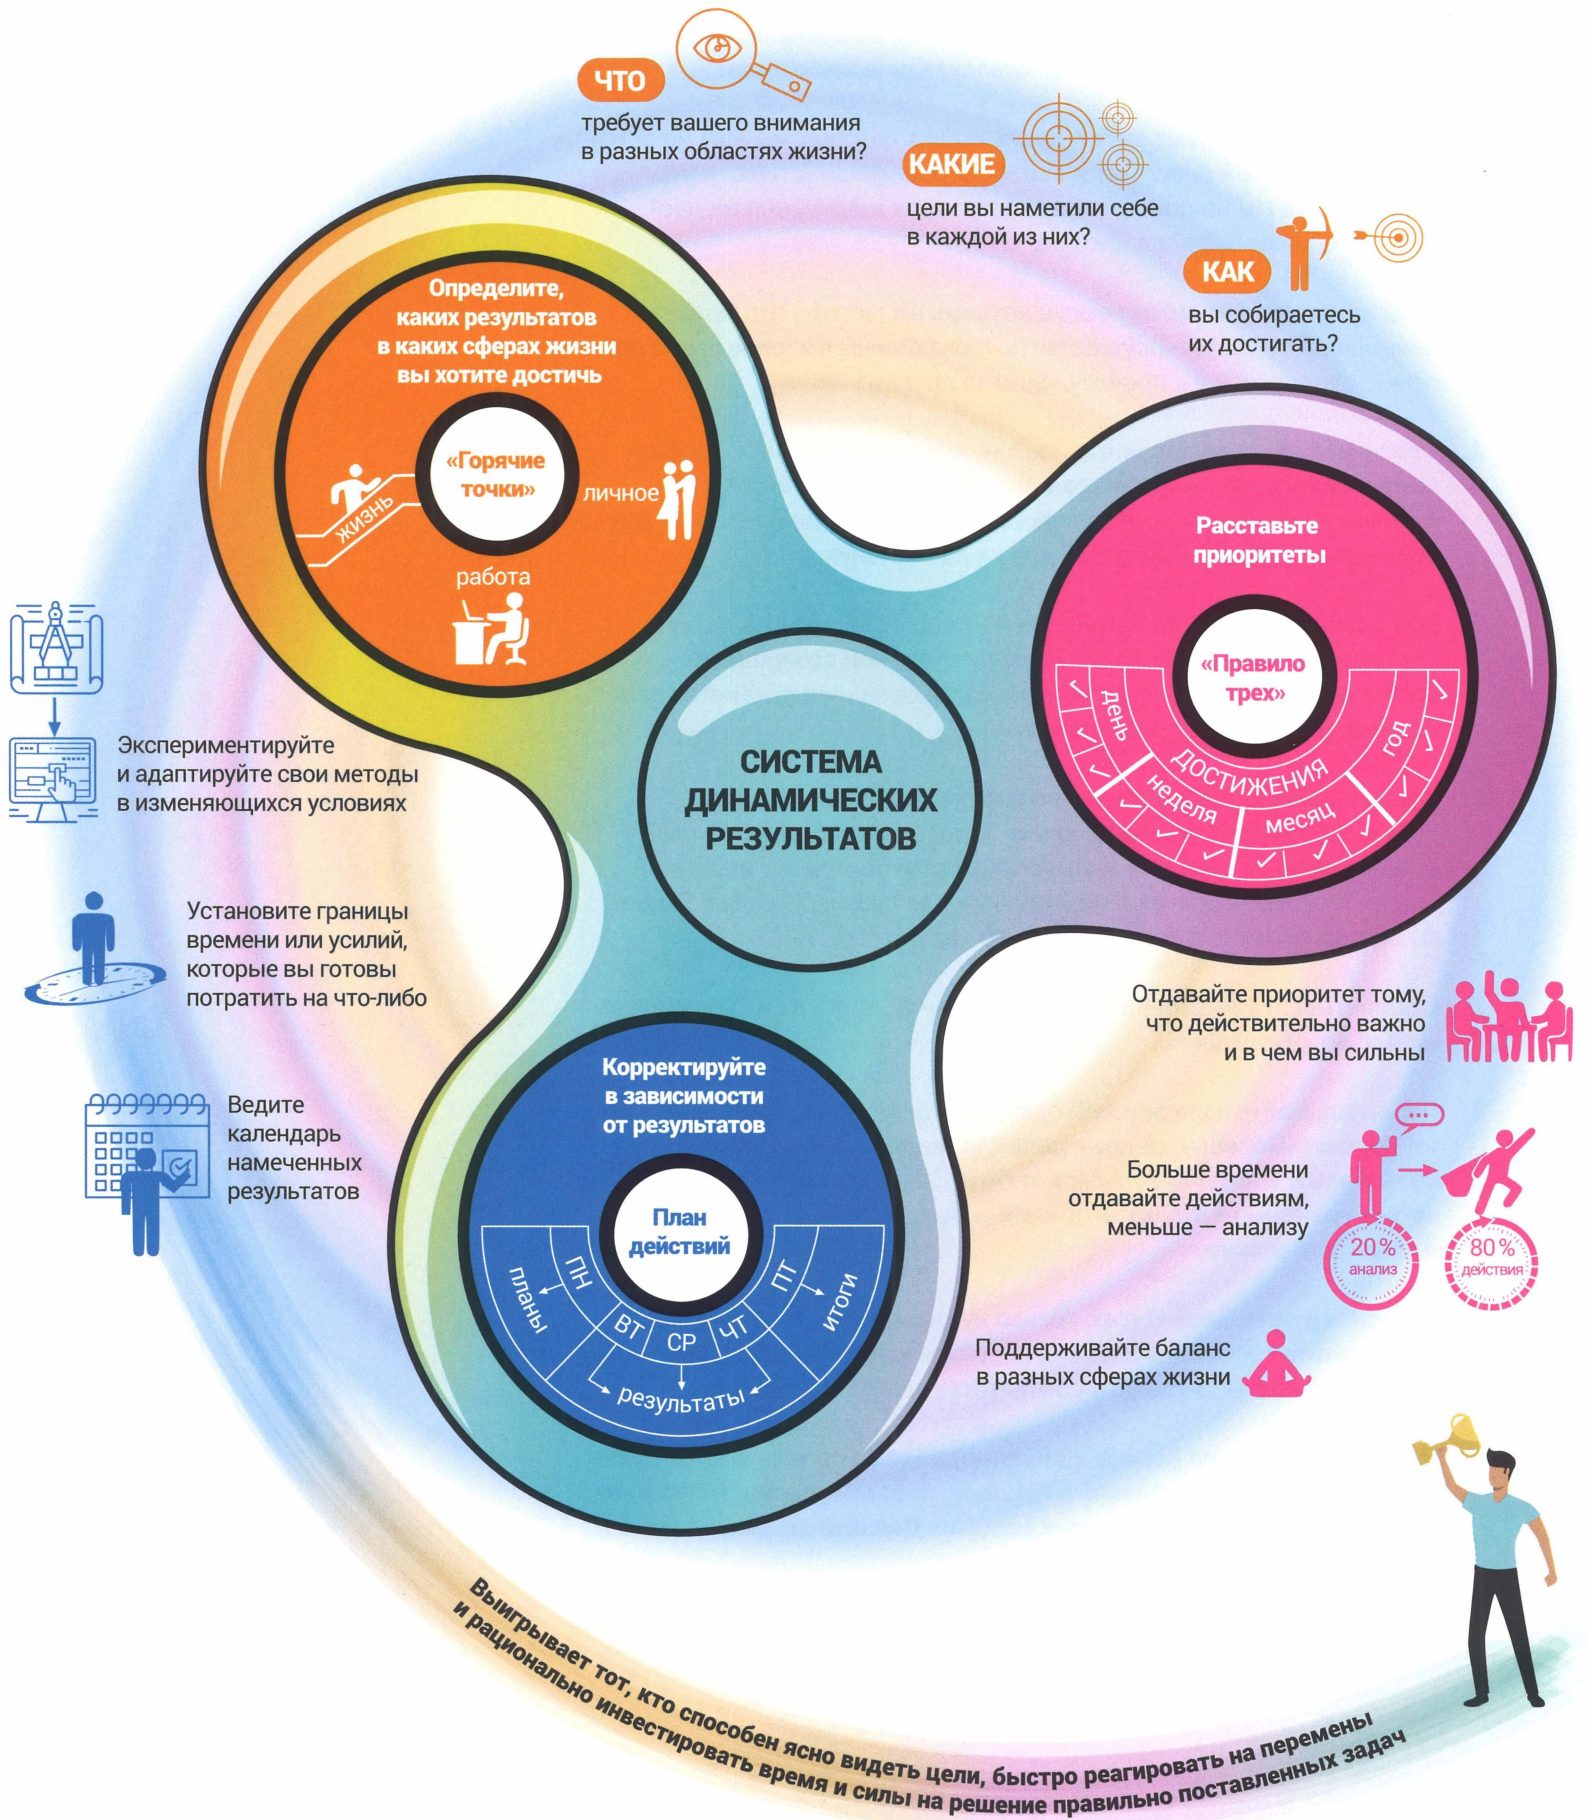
ЧТО
требует вашего внимания в разных областях жизни?

КАКИЕ
цели вы наметили себе в каждой из них?

КАК
вы собираетесь их достигать?

Определите, каких результатов в каких сферах жизни вы хотите достичь

«Горячие точки»

жизнь

личное

работа

Расставьте приоритеты

«Правило трех»

день

ДОСТИЖЕНИЯ

неделя

месяц

год

СИСТЕМА ДИНАМИЧЕСКИХ РЕЗУЛЬТАТОВ

Экспериментируйте и адаптируйте свои методы в изменяющихся условиях

Установите границы времени или усилий, которые вы готовы потратить на что-либо

Ведите календарь намеченных результатов

Корректируйте в зависимости от результатов

План действий

планы

ПН

ВТ

СР

ЧТ

ПТ

итоги

результаты

Отдавайте приоритет тому, что действительно важно и в чем вы сильны

Больше времени отдавайте действиям, меньше — анализу

20 % анализ

80 % действия

Поддерживайте баланс в разных сферах жизни

Выигрывает тот, кто способен ясно видеть цели, быстро реагировать на перемены и рационально инвестировать время и силы на решение правильно поставленных задач